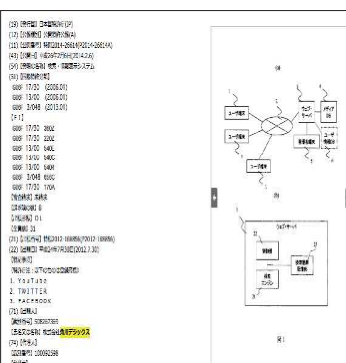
(19)【発行国】日本国特許庁(JP)
(12)【公報種別】公開特許公報(A)
(11)【公開番号】特開2014-26814(P2014-26814A)
(43)【公開日】平成26年2月6日(2014.2.6)
(54)【発明の名称】検索・評価表示システム
(51)【国際特許分類】
G06F 17/30 (2006.01)
G06F 13/00 (2006.01)
G06Q 30/02 (2012.01)
【FI】
G06F 17/30 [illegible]
G06F 17/30 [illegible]
G06F 13/00 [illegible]
G06F 13/00 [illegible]
G06F 13/00 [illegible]
G06Q 30/02 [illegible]
G06F 17/30 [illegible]
【審査請求】未請求
【請求項の数】8
【出願形態】OL
【全頁数】21
(21)【出願番号】特願2012-166898(P2012-166898)
(22)【出願日】平成24年7月27日(2012.7.27)
【新規性喪失】
【新規性喪失の例外の表示】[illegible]
1. YouTube
2. TWITTER
3. FACEBOOK
(71)【出願人】
【識別番号】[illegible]
【氏名又は名称】株式会社島津テクノリサーチ
(74)【代理人】
【識別番号】100092598
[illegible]

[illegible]

ユーザ端末
ユーザ端末
ユーザ端末
ウェブサーバ
メディアサイト
管理端末
ユーザ端末

ウェブサーバ
制御部
検索エンジン
検索結果記憶部
図1